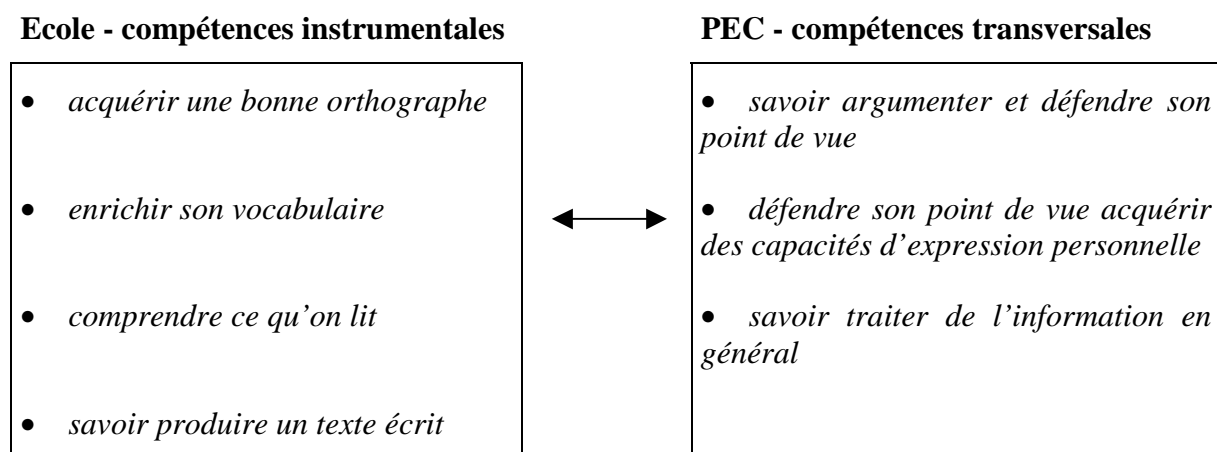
**Ecole - compétences instrumentales**

- *acquérir une bonne orthographe*
- *enrichir son vocabulaire*
- *comprendre ce qu'on lit*
- *savoir produire un texte écrit*

**PEC - compétences transversales**

- *savoir argumenter et défendre son point de vue*
- *défendre son point de vue acquérir des capacités d'expression personnelle*
- *savoir traiter de l'information en général*